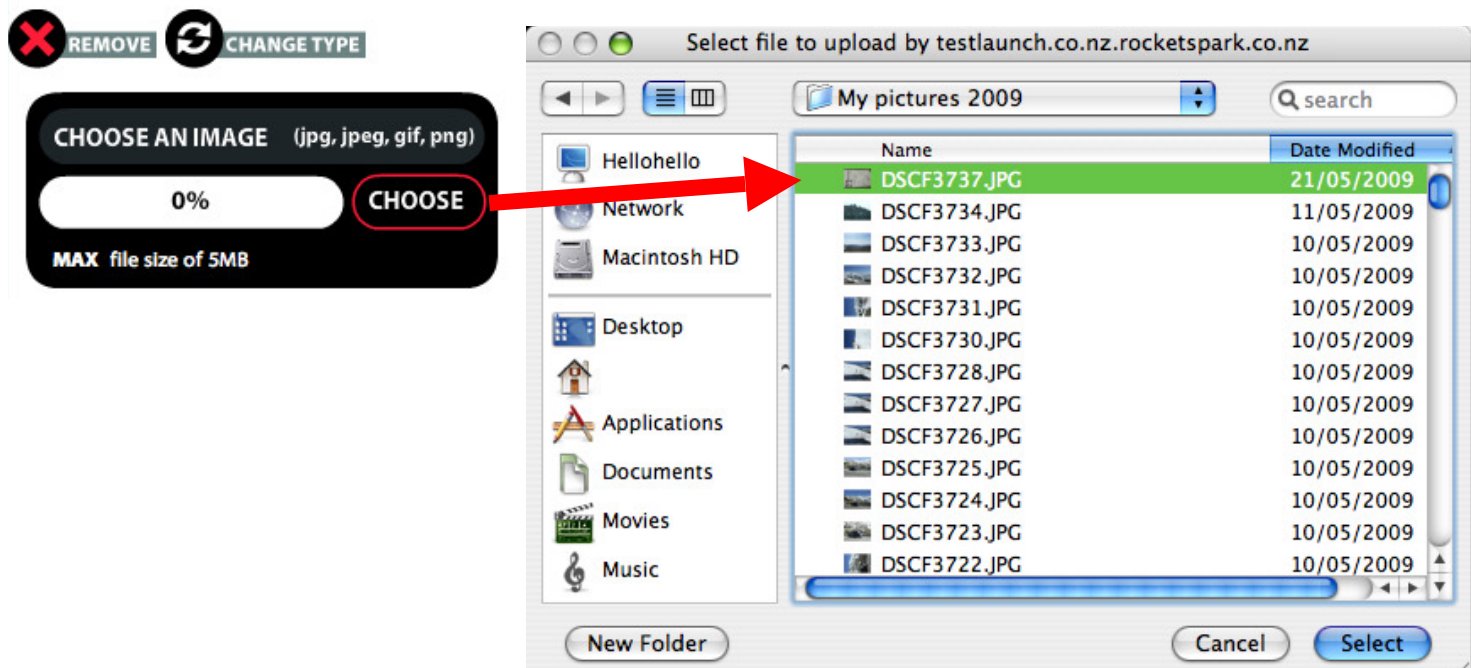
REMOVE CHANGE TYPE

CHOOSE AN IMAGE (jpg, jpeg, gif, png)

0%

CHOOSE

MAX file size of 5MB

Select file to upload by testlaunch.co.nz.rocketspark.co.nz

My pictures 2009

search

Hellohello
Network
Macintosh HD
Desktop
Applications
Documents
Movies
Music

| Name | Date Modified |
|---|---|
| DSCF3737.JPG | 21/05/2009 |
| DSCF3734.JPG | 11/05/2009 |
| DSCF3733.JPG | 10/05/2009 |
| DSCF3732.JPG | 10/05/2009 |
| DSCF3731.JPG | 10/05/2009 |
| DSCF3730.JPG | 10/05/2009 |
| DSCF3728.JPG | 10/05/2009 |
| DSCF3727.JPG | 10/05/2009 |
| DSCF3726.JPG | 10/05/2009 |
| DSCF3725.JPG | 10/05/2009 |
| DSCF3724.JPG | 10/05/2009 |
| DSCF3723.JPG | 10/05/2009 |
| DSCF3722.JPG | 10/05/2009 |

New Folder

Cancel

Select